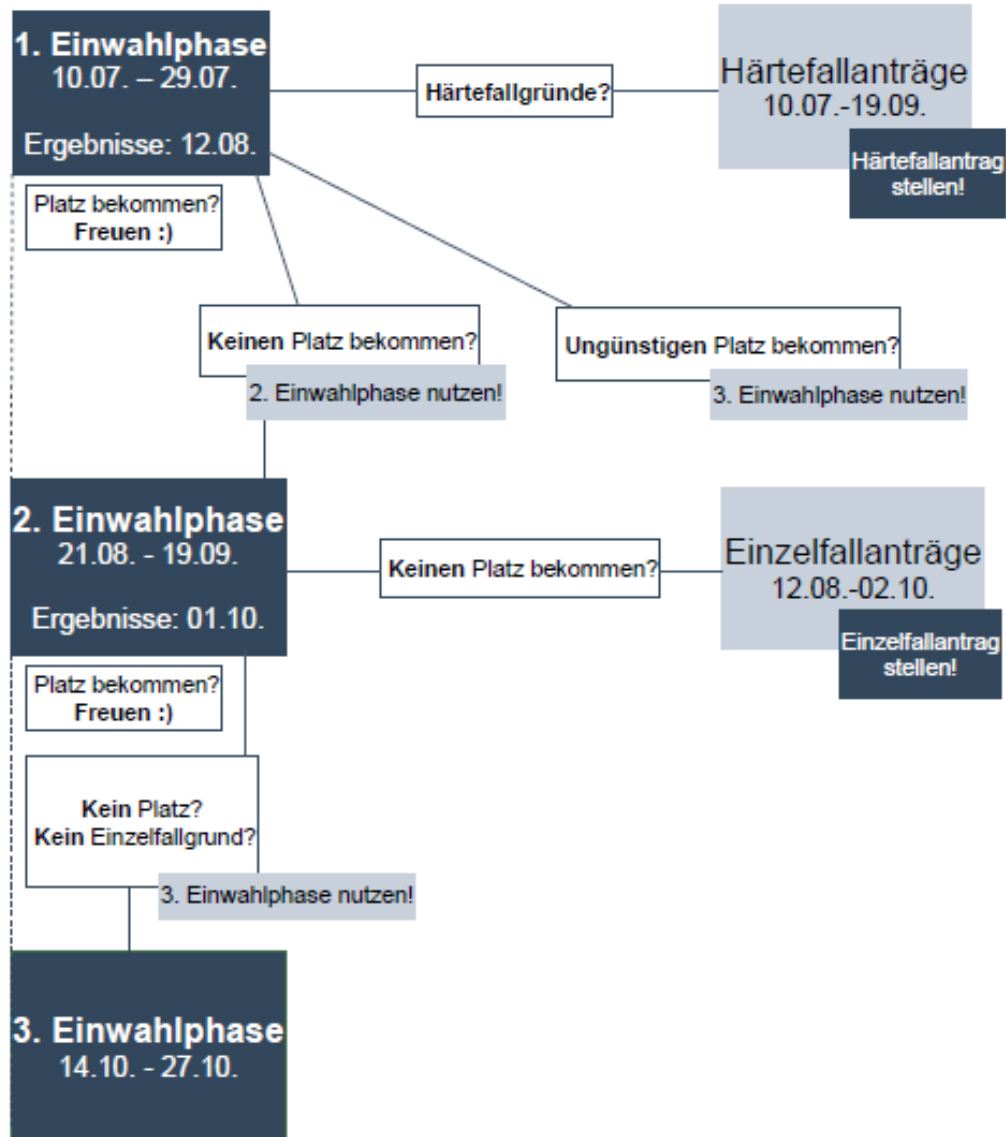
1. Einwahlphase
10.07. – 29.07.

Ergebnisse: 12.08.

Härtefallgründe?

Härtefallanträge
10.07.-19.09.

Härtefallantrag stellen!

Platz bekommen?
Freuen :)

Keinen Platz bekommen?

2. Einwahlphase nutzen!

Ungünstigen Platz bekommen?

3. Einwahlphase nutzen!

2. Einwahlphase
21.08. - 19.09.

Ergebnisse: 01.10.

Keinen Platz bekommen?

Einzelfallanträge
12.08.-02.10.

Einzelfallantrag stellen!

Platz bekommen?
Freuen :)

Kein Platz?
Kein Einzelfallgrund?

3. Einwahlphase nutzen!

3. Einwahlphase
14.10. - 27.10.